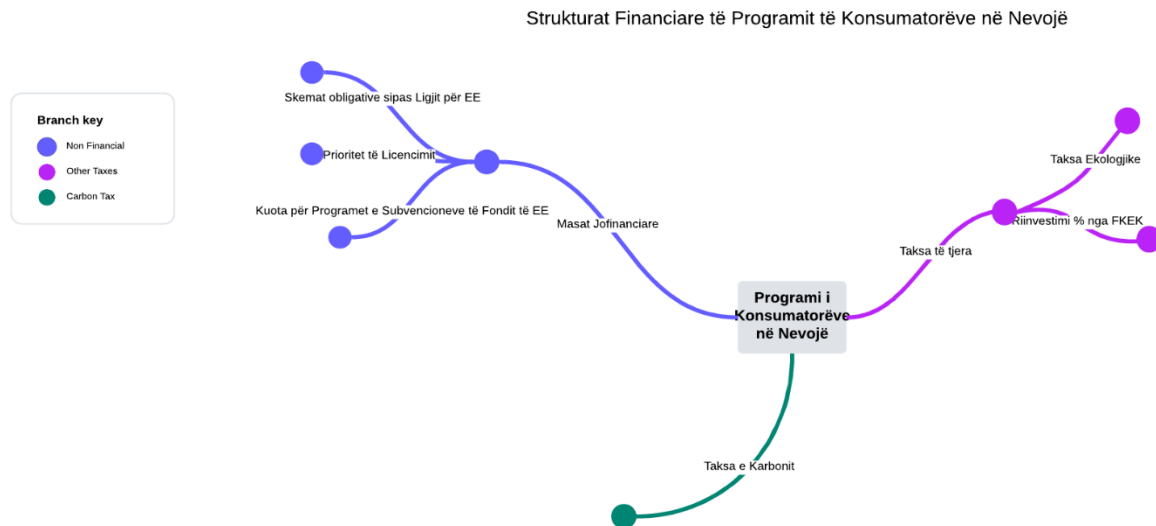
Strukturat Financiare të Programit të Konsumatorëve në Nevojë

Branch key
Non Financial
Other Taxes
Carbon Tax

Skemat obligative sipas Ligjit për EE
Prioritet të Licencimit
Kuota për Programet e Subvencioneve të Fondit të EE
Masat Jofinanciare

Programi i Konsumatorëve në Nevojë

Taksa Ekologjike
Riinvestimi % nga FKEK
Taksa të tjera

Taksa e Karbonit